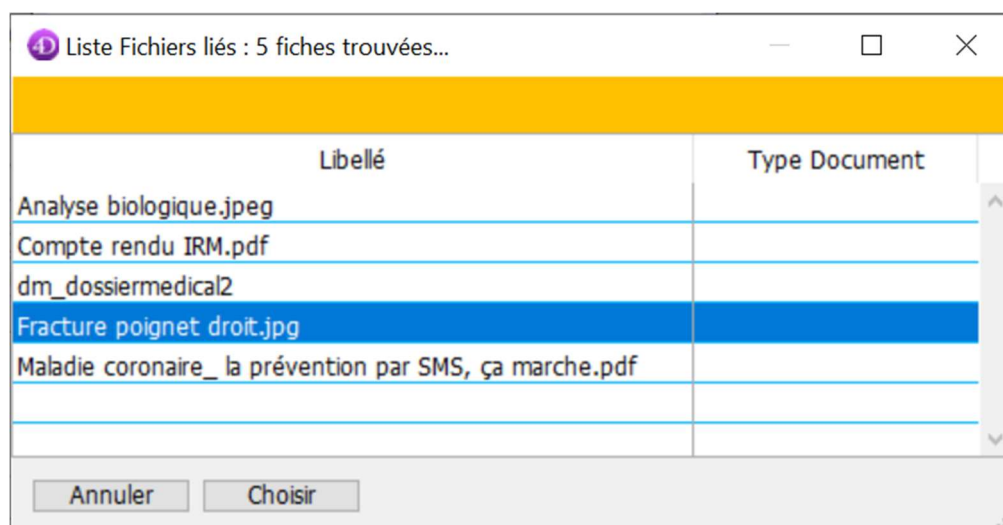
Liste Fichiers liés : 5 fiches trouvées...

| Libellé | Type Document |
|---|---|
| Analyse biologique.jpeg | |
| Compte rendu IRM.pdf | |
| dm_dossiermedical2 | |
| Fracture poignet droit.jpg | |
| Maladie coronaire_ la prévention par SMS, ça marche.pdf | |

Annuler
Choisir